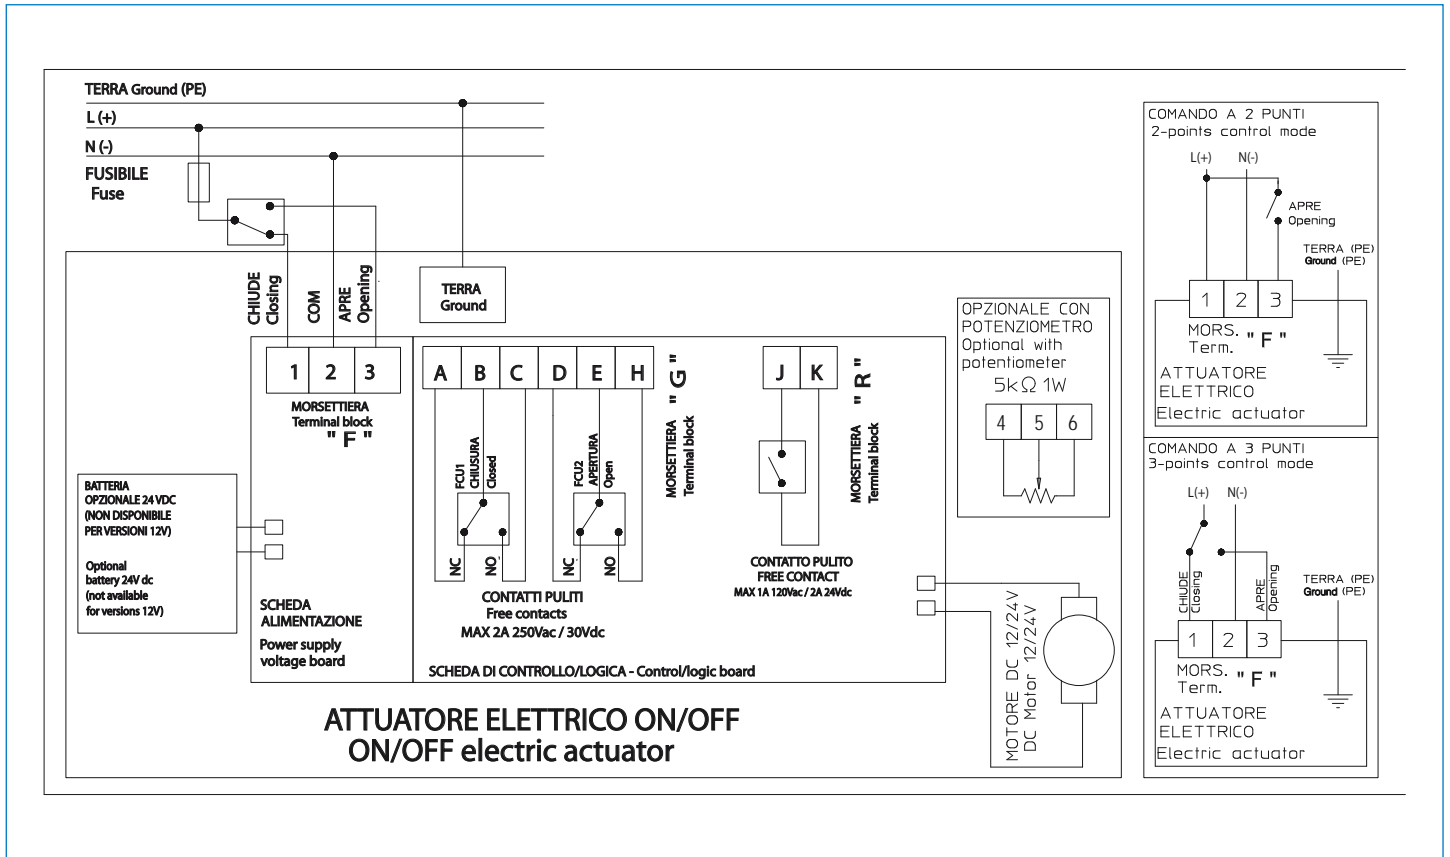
TERRA Ground (PE)
L (+)
N (-)
FUSIBILE
Fuse

CHIUDE
Closing
COM
APRE
Opening

TERRA
Ground

1 2 3
MORSETTIERA
Terminal block
" F "

A B C D E H
FCU1
CHIUSURA
Closed
NC NO
FCU2
APERTURA
Open
NC NO
MORSETTIERA
Terminal block
" G "
CONTATTI PULITI
Free contacts
MAX 2A 250Vac / 30Vdc

J K
MORSETTIERA
Terminal block
" R "
CONTATTO PULITO
FREE CONTACT
MAX 1A 120Vac / 2A 24Vdc

OPZIONALE CON
POTENZIOMETRO
Optional with
potentiometer
5kΩ 1W
4 5 6

BATTERIA
OPZIONALE 24 VDC
(NON DISPONIBILE
PER VERSIONI 12V)

Optional
battery 24V dc
(not available
for versions 12V)

SCHEDA
ALIMENTAZIONE
Power supply
voltage board

SCHEDA DI CONTROLLO/LOGICA - Control/logic board

MOTORE DC 12/24V
DC Motor 12/24V

ATTUATORE ELETTRICO ON/OFF
ON/OFF electric actuator

COMANDO A 2 PUNTI
2-points control mode
L(+) N(-)
APRE
Opening
TERRA (PE)
Ground (PE)
1 2 3
MORS.
Term. " F "
ATTUATORE
ELETTRICO
Electric actuator

COMANDO A 3 PUNTI
3-points control mode
L(+) N(-)
CHIUDE
Closing
APRE
Opening
TERRA (PE)
Ground (PE)
1 2 3
MORS.
Term. " F "
ATTUATORE
ELETTRICO
Electric actuator